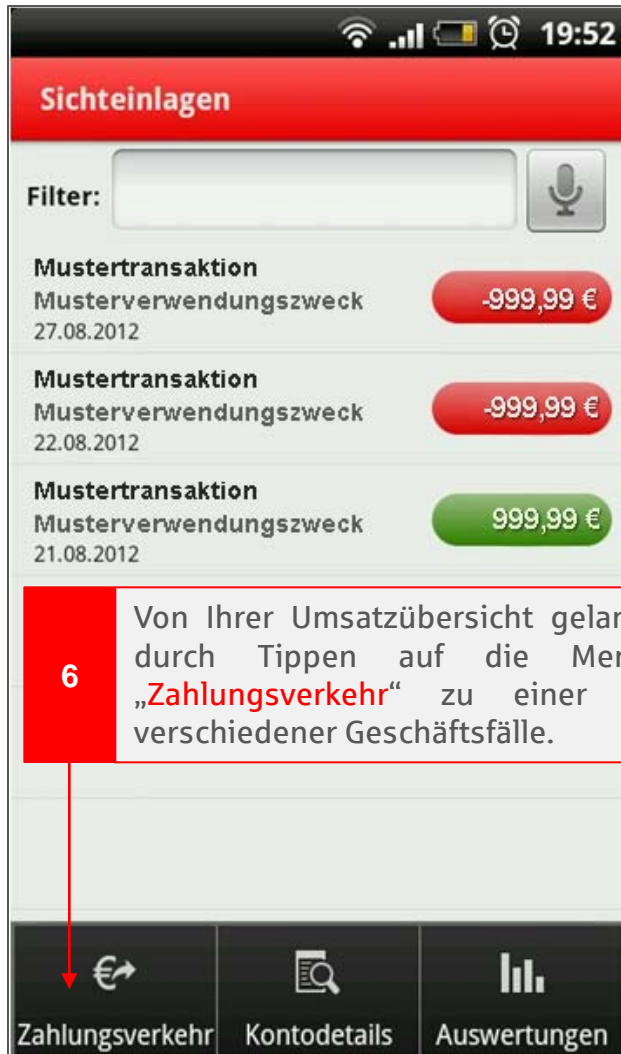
19:52

Sichteinlagen

Filter:

Mustertransaktion
Musterverwendungszweck
27.08.2012
-999,99 €

Mustertransaktion
Musterverwendungszweck
22.08.2012
-999,99 €

Mustertransaktion
Musterverwendungszweck
21.08.2012
999,99 €

6

Von Ihrer Umsatzübersicht gelan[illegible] durch Tippen auf die Me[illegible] „Zahlungsverkehr" zu einer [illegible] verschiedener Geschäftsfälle.

Zahlungsverkehr
Kontodetails
Auswertungen